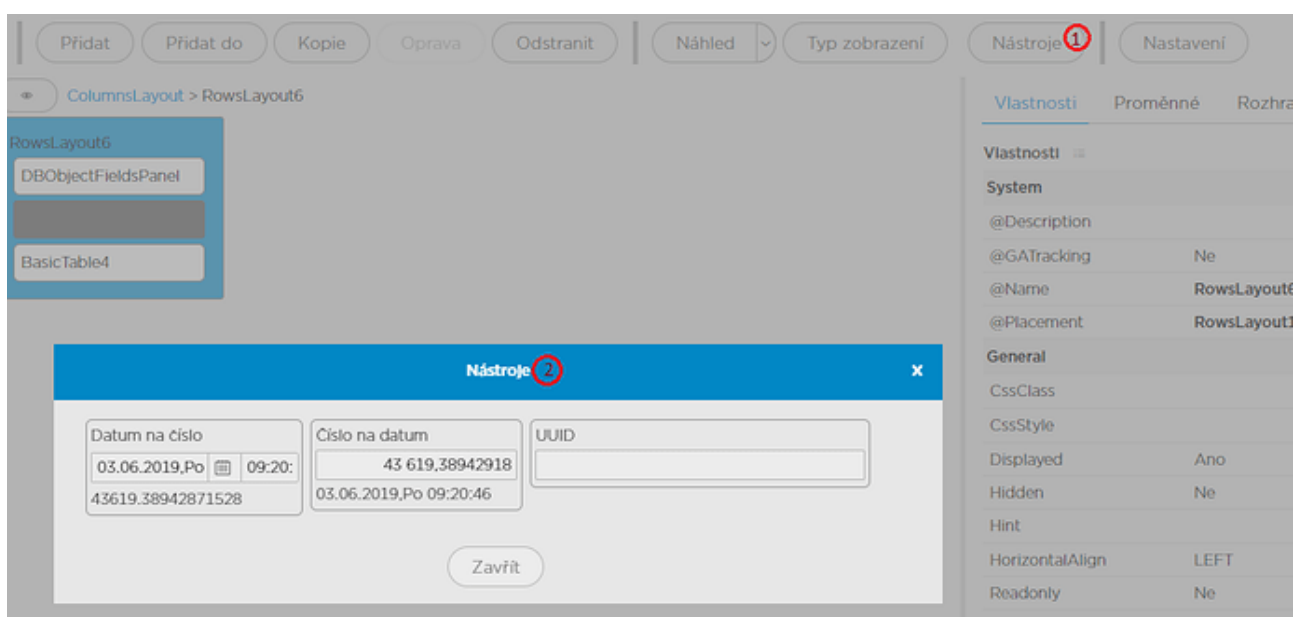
Přidat | Přidat do | Kopie | Oprava | Odstranit | Náhled | Typ zobrazení | Nástroje 1 | Nastavení

ColumnsLayout > RowsLayout6

RowsLayout6
DBObjectFieldsPanel
BasicTable4

Vlastnosti | Proměnné | Rozhra

Vlastnosti

| System | |
|---|---|
| @Description | |
| @GATracking | Ne |
| @Name | RowsLayout6 |
| @Placement | RowsLayout1 |
| General | |
| CssClass | |
| CssStyle | |
| Displayed | Ano |
| Hidden | Ne |
| Hint | |
| HorizontalAlign | LEFT |
| Readonly | Ne |

Nástroje 2

Datum na číslo
03.06.2019,Po 09:20:
43619.38942871528

Číslo na datum
43 619,38942918
03.06.2019,Po 09:20:46

UUID

Zavřít